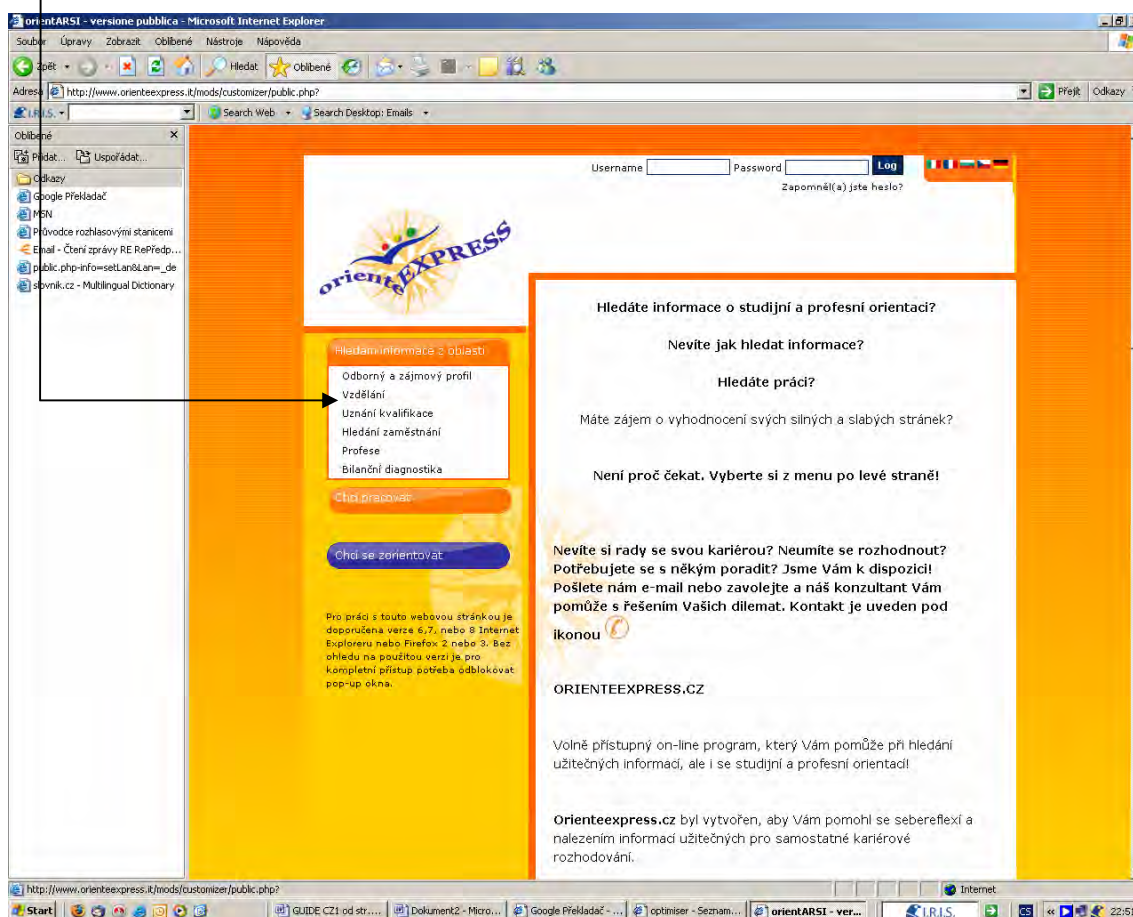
orientARSI - versione pubblica - Microsoft Internet Explorer

Soubor Úpravy Zobrazit Oblíbené Nástroje Nápověda

Zpět Hledat Oblíbené

Adresa http://www.orienteexpress.it/mods/customizer/public.php?

Přejít Odkazy

I.R.I.S. Search Web Search Desktop: Emails

Oblíbené

Přidat... Uspořádat...

Odkazy
Google Překladač
MSN
Průvodce rozhlasovými stanicemi
Email - Čtení zprávy RE RePředp...
public.php-info=setLan&Lan=_de
slovnik.cz - Multilingual Dictionary

Username Password Log

Zapomněl(a) jste heslo?

orienteEXPRESS

Hledám informace z oblasti
Odborný a zájmový profil
Vzdělání
Uznání kvalifikace
Hledání zaměstnání
Profese
Bilanční diagnostika

Chci pracovat

Chci se zorientovat

Pro práci s touto webovou stránkou je doporučena verze 6,7, nebo 8 Internet Exploreru nebo Firefox 2 nebo 3. Bez ohledu na použitou verzi je pro kompletní přístup potřeba odblokovat pop-up okna.

Hledáte informace o studijní a profesní orientaci?

Nevíte jak hledat informace?

Hledáte práci?

Máte zájem o vyhodnocení svých silných a slabých stránek?

Není proč čekat. Vyberte si z menu po levé straně!

Nevíte si rady se svou kariérou? Neumíte se rozhodnout? Potřebujete se s někým poradit? Jsme Vám k dispozici! Pošlete nám e-mail nebo zavolejte a náš konzultant Vám pomůže s řešením Vašich dilemat. Kontakt je uveden pod ikonou

ORIENTEEXPRESS.CZ

Volně přístupný on-line program, který Vám pomůže při hledání užitečných informací, ale i se studijní a profesní orientací!

Orienteexpress.cz byl vytvořen, aby Vám pomohl se sebereflexí a nalezením informací užitečných pro samostatné kariérové rozhodování.

http://www.orienteexpress.it/mods/customizer/public.php?

Internet

Start GUIDE CZ1 od str.... Dokument2 - Micro... Google Překladač - ... optimiser - Seznam... orientARSI - ver... I.R.I.S. CS 22:5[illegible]